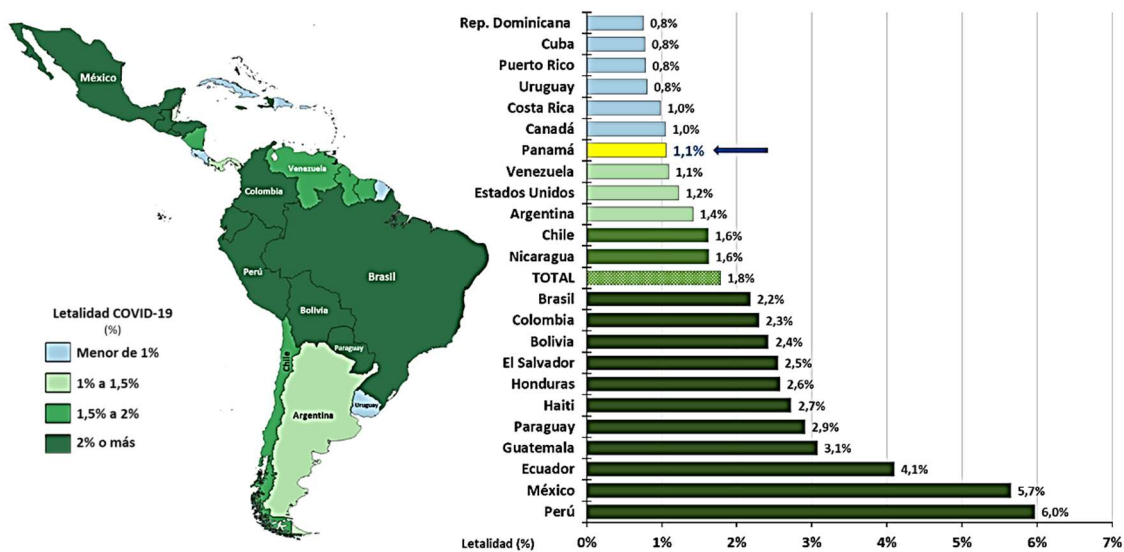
México
Venezuela
Colombia
Perú
Brasil
Bolivia
Paraguay
Chile
Argentina
Uruguay

Letalidad COVID-19
(%)
Menor de 1%
1% a 1,5%
1,5% a 2%
2% o más

| País | Letalidad |
|---|---|
| Rep. Dominicana | 0,8% |
| Cuba | 0,8% |
| Puerto Rico | 0,8% |
| Uruguay | 0,8% |
| Costa Rica | 1,0% |
| Canadá | 1,0% |
| Panamá | 1,1% |
| Venezuela | 1,1% |
| Estados Unidos | 1,2% |
| Argentina | 1,4% |
| Chile | 1,6% |
| Nicaragua | 1,6% |
| TOTAL | 1,8% |
| Brasil | 2,2% |
| Colombia | 2,3% |
| Bolivia | 2,4% |
| El Salvador | 2,5% |
| Honduras | 2,6% |
| Haiti | 2,7% |
| Paraguay | 2,9% |
| Guatemala | 3,1% |
| Ecuador | 4,1% |
| México | 5,7% |
| Perú | 6,0% |

Letalidad (%) 0% 1% 2% 3% 4% 5% 6% 7%